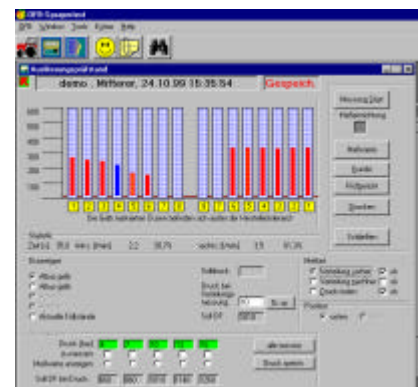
demo , Mittlerer, 24.10.99 15:35:54

Gespeich.

600
500
400
300
200
100
0

1 2 3 4 5 6 7 8 1 2 3 4 5 6 7 8

Messung Start

Mittelwerte

Drucke

Drucken

Statistik

Anzeigen

Absolut

Aktuelle Fußstände

Druck [bar]

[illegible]